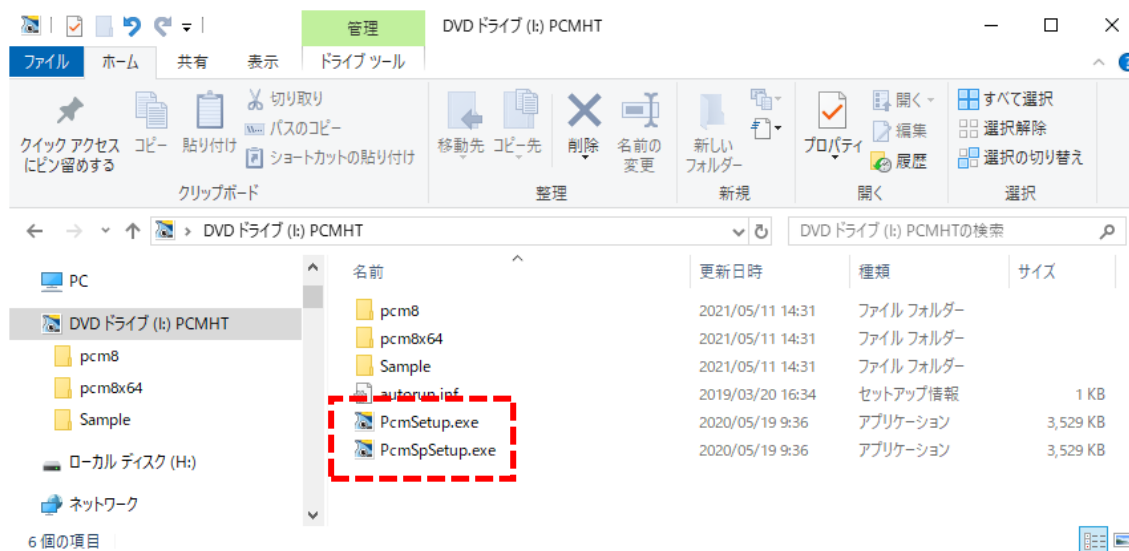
管理 DVD ドライブ (I:) PCMHT

ファイル ホーム 共有 表示 ドライブ ツール

クイック アクセスにピン留めする コピー 貼り付け 切り取り パスのコピー ショートカットの貼り付け
クリップボード

移動先 コピー先 削除 名前の変更
整理

新しいフォルダー
新規

プロパティ 開く 編集 履歴
開く

すべて選択 選択解除 選択の切り替え
選択

DVD ドライブ (I:) PCMHT

DVD ドライブ (I:) PCMHTの検索

PC
DVD ドライブ (I:) PCMHT
pcm8
pcm8x64
Sample
ローカル ディスク (H:)
ネットワーク

| 名前 | 更新日時 | 種類 | サイズ |
|---|---|---|---|
| pcm8 | 2021/05/11 14:31 | ファイル フォルダー | |
| pcm8x64 | 2021/05/11 14:31 | ファイル フォルダー | |
| Sample | 2021/05/11 14:31 | ファイル フォルダー | |
| autorun.inf | 2019/03/20 16:34 | セットアップ情報 | 1 KB |
| PcmSetup.exe | 2020/05/19 9:36 | アプリケーション | 3,529 KB |
| PcmSpSetup.exe | 2020/05/19 9:36 | アプリケーション | 3,529 KB |

6 個の項目